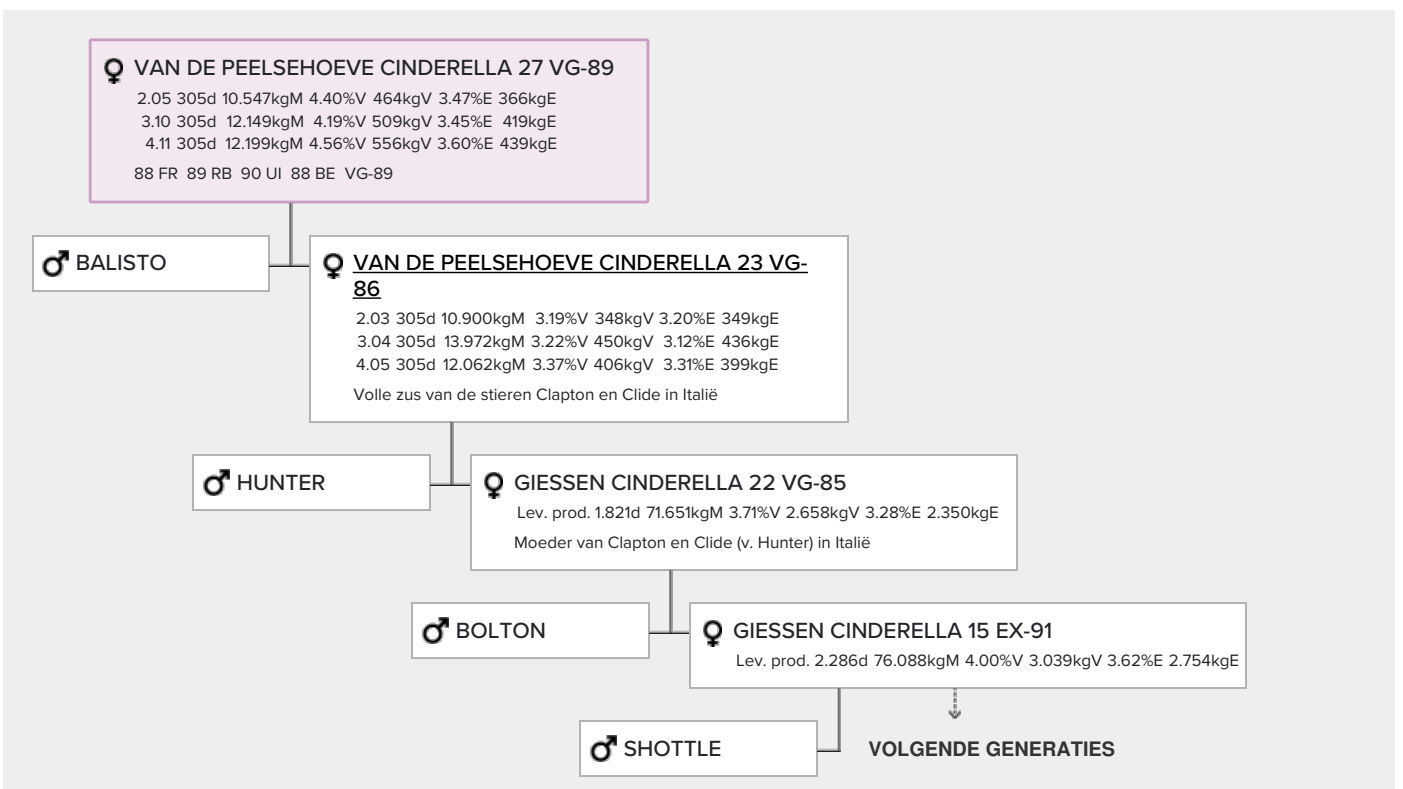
♀ VAN DE PEELSEHOEVE CINDERELLA 27 VG-89
2.05 305d 10.547kgM 4.40%V 464kgV 3.47%E 366kgE
3.10 305d 12.149kgM 4.19%V 509kgV 3.45%E 419kgE
4.11 305d 12.199kgM 4.56%V 556kgV 3.60%E 439kgE
88 FR 89 RB 90 UI 88 BE VG-89

♂ BALISTO

♀ VAN DE PEELSEHOEVE CINDERELLA 23 VG-86
2.03 305d 10.900kgM 3.19%V 348kgV 3.20%E 349kgE
3.04 305d 13.972kgM 3.22%V 450kgV 3.12%E 436kgE
4.05 305d 12.062kgM 3.37%V 406kgV 3.31%E 399kgE
Volle zus van de stieren Clapton en Clide in Italië

♂ HUNTER

♀ GIESSEN CINDERELLA 22 VG-85
Lev. prod. 1.821d 71.651kgM 3.71%V 2.658kgV 3.28%E 2.350kgE
Moeder van Clapton en Clide (v. Hunter) in Italië

♂ BOLTON

♀ GIESSEN CINDERELLA 15 EX-91
Lev. prod. 2.286d 76.088kgM 4.00%V 3.039kgV 3.62%E 2.754kgE

♂ SHOTTLE

VOLGENDE GENERATIES